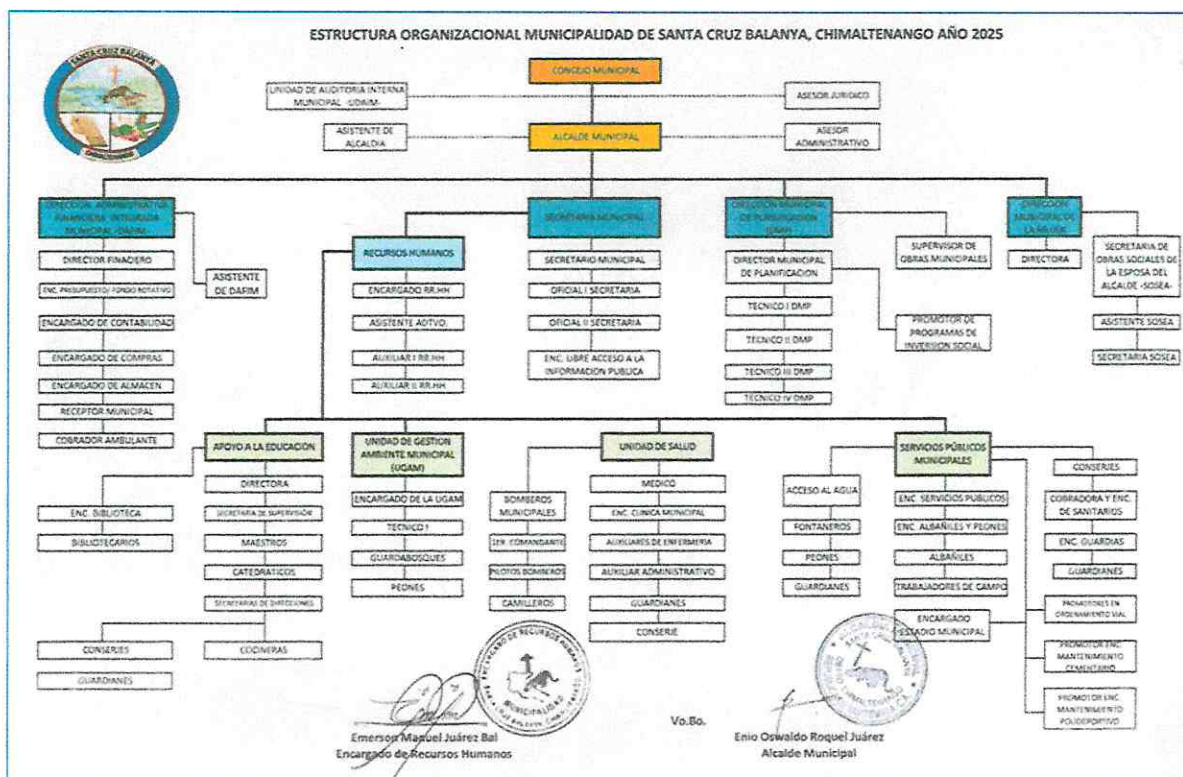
ESTRUCTURA ORGANIZACIONAL MUNICIPALIDAD DE SANTA CRUZ BALANYA, CHIMALTENANGO AÑO 2025

SANTA CRUZ BALANYA

CONCEJO MUNICIPAL

UNIDAD DE AUDITORIA INTERNA MUNICIPAL -UDAIM-

ASESOR JURIDICO

ASISTENTE DE ALCALDIA

ALCALDE MUNICIPAL

ASESOR ADMINISTRATIVO

DIRECCION ADMINISTRATIVA FINANCIERA INTEGRADA MUNICIPAL -DAFIM-

DIRECTOR FINANCIERO

ENC. PRESUPUESTO/ FONDO ROTATIVO

ENCARGADO DE CONTABILIDAD

ENCARGADO DE COMPRAS

ENCARGADO DE ALMACEN

RECEPTOR MUNICIPAL

COBRADOR AMBULANTE

ASISTENTE DE DAFIM

RECURSOS HUMANOS

ENCARGADO RR.HH

ASISTENTE ADTVO.

AUXILIAR I RR.HH

AUXILIAR II RR.HH

SECRETARIA MUNICIPAL

SECRETARIO MUNICIPAL

OFICIAL I SECRETARIA

OFICIAL II SECRETARIA

ENC. LIBRE ACCESO A LA INFORMACION PUBLICA

DIRECCION MUNICIPAL DE PLANIFICACION -DMP-

DIRECTOR MUNICIPAL DE PLANIFICACION

TECNICO I DMP

TECNICO II DMP

TECNICO III DMP

TECNICO IV DMP

PROMOTOR DE PROGRAMAS DE INVERSION SOCIAL

SUPERVISOR DE OBRAS MUNICIPALES

DIRECCION MUNICIPAL DE LA MUJER

DIRECTORA

SECRETARIA DE OBRAS SOCIALES DE LA ESPOSA DEL ALCALDE -SOSEA-

ASISTENTE SOSEA

SECRETARIA SOSEA

APOYO A LA EDUCACION

DIRECTORA

SECRETARIA DE SUPERVISIÓN

MAESTROS

CATEDRATICOS

SECRETARIAS DE DIRECCIONES

ENC. BIBLIOTECA

BIBLIOTECARIOS

CONSERJES

GUARDIANES

COCINERAS

UNIDAD DE GESTION AMBIENTE MUNICIPAL (UGAM)

ENCARGADO DE LA UGAM

TECNICO I

GUARDABOSQUES

PEONES

UNIDAD DE SALUD

BOMBEROS MUNICIPALES

1ER. COMANDANTE

PILOTOS BOMBEROS

CAMILLEROS

MEDICO

ENC. CLINICA MUNICIPAL

AUXILIARES DE ENFERMERIA

AUXILIAR ADMINISTRATIVO

GUARDIANES

CONSERJE

SERVICIOS PÚBLICOS MUNICIPALES

ACCESO AL AGUA

FONTANEROS

PEONES

GUARDIANES

ENC. SERVICIOS PUBLICOS

ENC. ALBAÑILES Y PEONES

ALBAÑILES

TRABAJADORES DE CAMPO

ENCARGADO ESTADIO MUNICIPAL

CONSERJES

COBRADORA Y ENC. DE SANITARIOS

ENC. GUARDIAS

GUARDIANES

PROMOTORES EN ORDENAMIENTO VIAL

PROMOTOR ENC. MANTENIMIENTO CEMENTERIO

PROMOTOR ENC. MANTENIMIENTO POLIDEPORTIVO

ENCARGADO DE RECURSOS HUMANOS MUNICIPALIDAD

Emerson Manuel Juárez Bal
Encargado de Recursos Humanos

Vo.Bo.

ALCALDIA MUNICIPAL SANTA CRUZ BALANYA CHIMALTENANGO

Enio Oswaldo Roquel Juárez
Alcalde Municipal